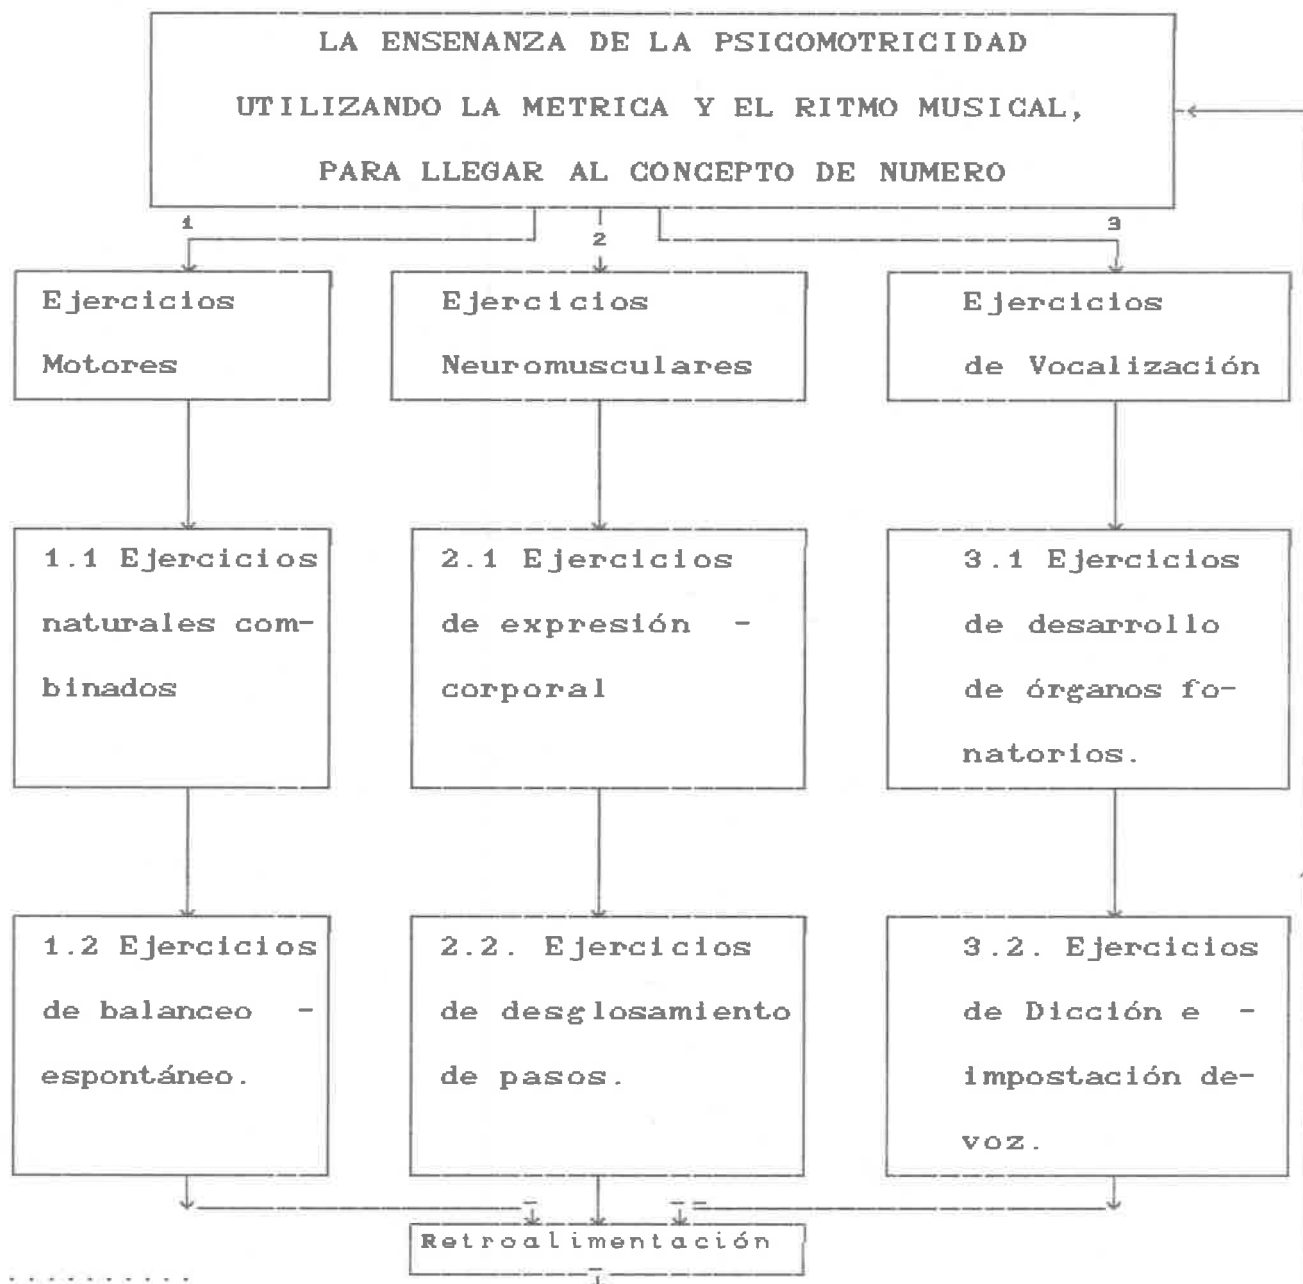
LA ENSENANZA DE LA PSICOMOTRICIDAD UTILIZANDO LA METRICA Y EL RITMO MUSICAL, PARA LLEGAR AL CONCEPTO DE NUMERO

1

2

3

Ejercicios Motores

Ejercicios Neuromusculares

Ejercicios de Vocalización

1.1 Ejercicios naturales combinados

2.1 Ejercicios de expresión - corporal

3.1 Ejercicios de desarrollo de órganos fonatorios.

1.2 Ejercicios de balanceo - espontáneo.

2.2. Ejercicios de desglosamiento de pasos.

3.2. Ejercicios de Dicción e - impostación devoz.

Retroalimentación